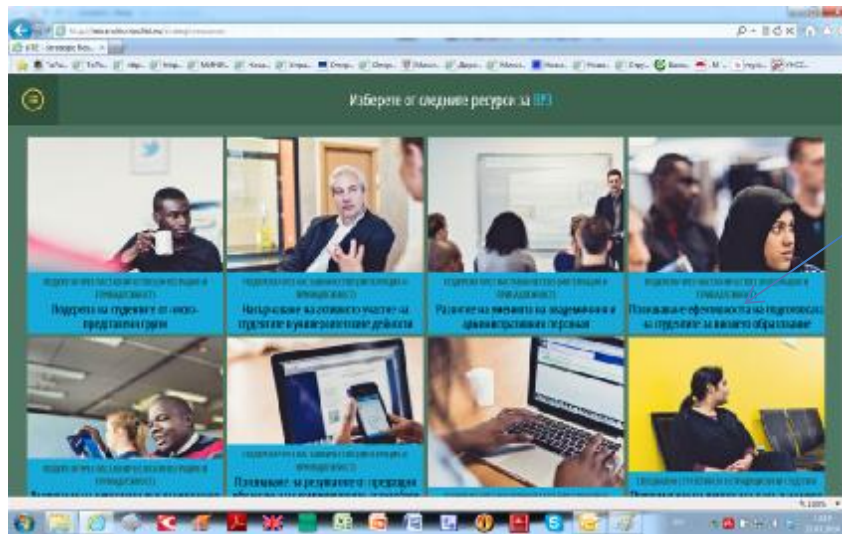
Изберете от следните ресурси за RE3

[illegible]
Подкрепа на студенти от «нисо-представени» групи

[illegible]
Насърчаване на активното участие на студентите в университетските дейности

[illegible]
Развитие на уменията на академичния и административния персонал

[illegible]
Повишаване ефективността на подготовката на студентите за висшето образование

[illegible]

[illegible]
Повишаване на резултатите от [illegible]

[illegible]

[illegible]